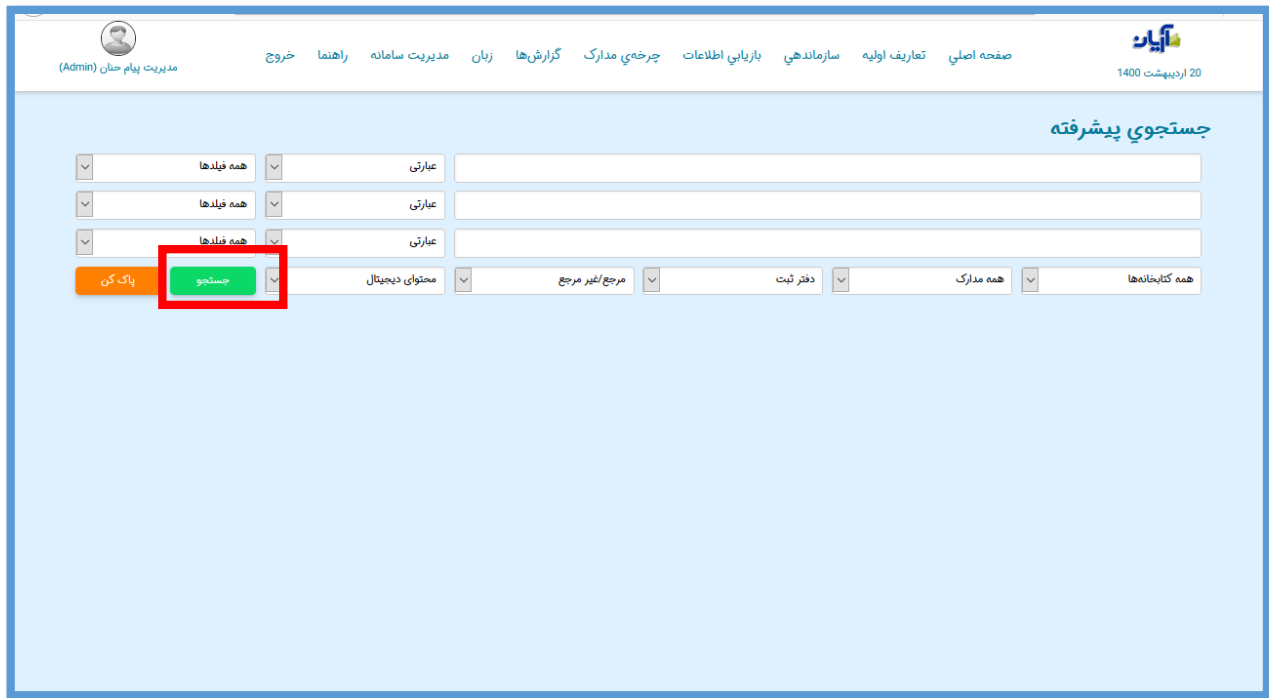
آیان
20 اردیبهشت 1400

صفحه اصلي تعاريف اوليه سازماندهي بازيابي اطلاعات چرخه‌ي مدارک گزارش‌ها زبان مديريت سامانه راهنما خروج

مدیریت پیام حنان (Admin)

جستجوي پيشرفته

عبارتی
همه فیلدها
عبارتی
همه فیلدها
عبارتی
همه فیلدها

همه کتابخانه‌ها
همه مدارک
دفتر ثبت
مرجع/غیر مرجع
محتوای دیجیتال
جستجو
پاک کن